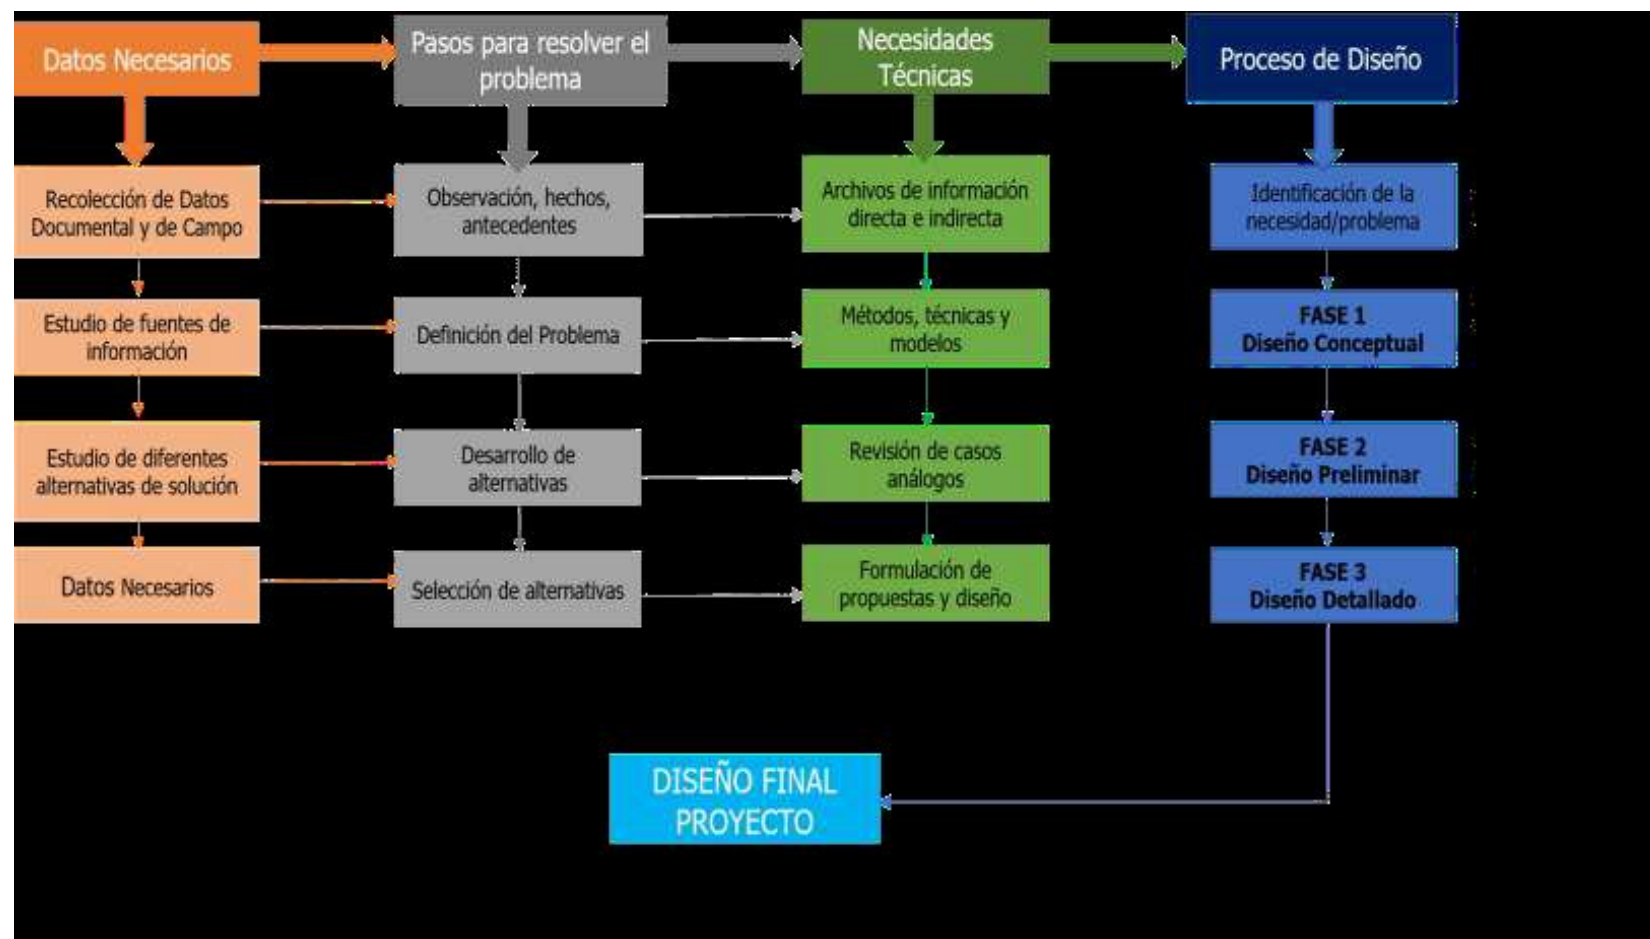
Datos Necesarios

Recolección de Datos Documental y de Campo

Estudio de fuentes de información

Estudio de diferentes alternativas de solución

Datos Necesarios

Pasos para resolver el problema

Observación, hechos, antecedentes

Definición del Problema

Desarrollo de alternativas

Selección de alternativas

Necesidades Técnicas

Archivos de información directa e indirecta

Métodos, técnicas y modelos

Revisión de casos análogos

Formulación de propuestas y diseño

Proceso de Diseño

Identificación de la necesidad/problema

FASE 1
Diseño Conceptual

FASE 2
Diseño Preliminar

FASE 3
Diseño Detallado

DISEÑO FINAL PROYECTO